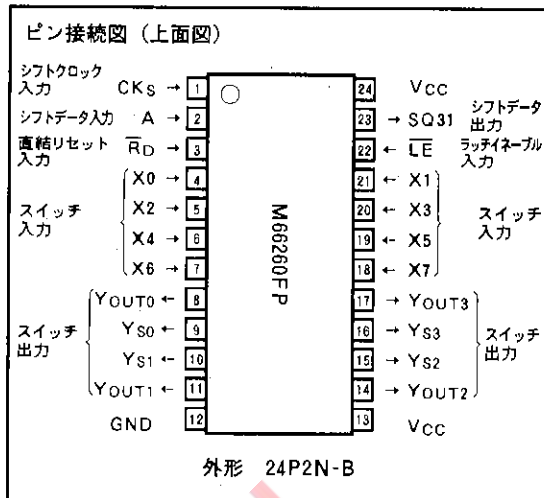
ピン接続図（上面図）

シフトクロック入力 CKS → 1
シフトデータ入力 A → 2
直結リセット入力 $\overline{R}_D$ → 3
スイッチ入力 X0 → 4
X2 → 5
X4 → 6
X6 → 7
スイッチ出力 YOUT0 ← 8
YS0 ← 9
YS1 ← 10
YOUT1 ← 11
GND 12

24 VCC
23 → SQ31 シフトデータ出力
22 ← $\overline{LE}$ ラッチイネーブル入力
21 ← X1 スイッチ入力
20 ← X3
19 ← X5
18 ← X7
17 → YOUT3 スイッチ出力
16 → YS3
15 → YS2
14 → YOUT2
13 VCC

M66260FP

外形 24P2N-B